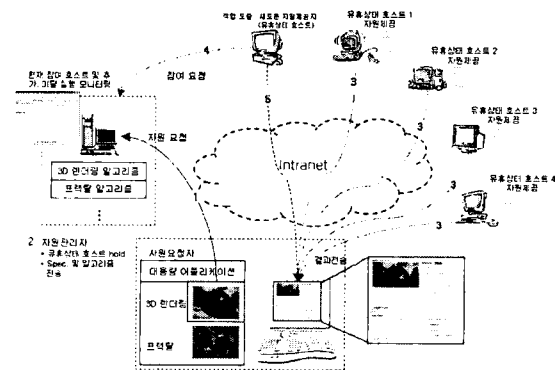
작업 도중 새로운 자원제공자 (유휴상태 호스트)

유휴상태 호스트 1 자원제공

유휴상태 호스트 2 자원제공

유휴상태 호스트 3 자원제공

유휴상태 호스트 4 자원제공

4

참여 요청

현재 참여 호스트 및 추가 기달 실행 모니터링

5

1

3

3

3

3

자원 요청

3D 렌더링 알고리즘

프랙탈 알고리즘

⋮

Intranet

1

2 자원관리자
• 유휴상태 호스트 hold
• Spec. 및 알고리즘 전송

사용요청자

대용량 어플리케이션

3D 렌더링

프랙탈

결과전송